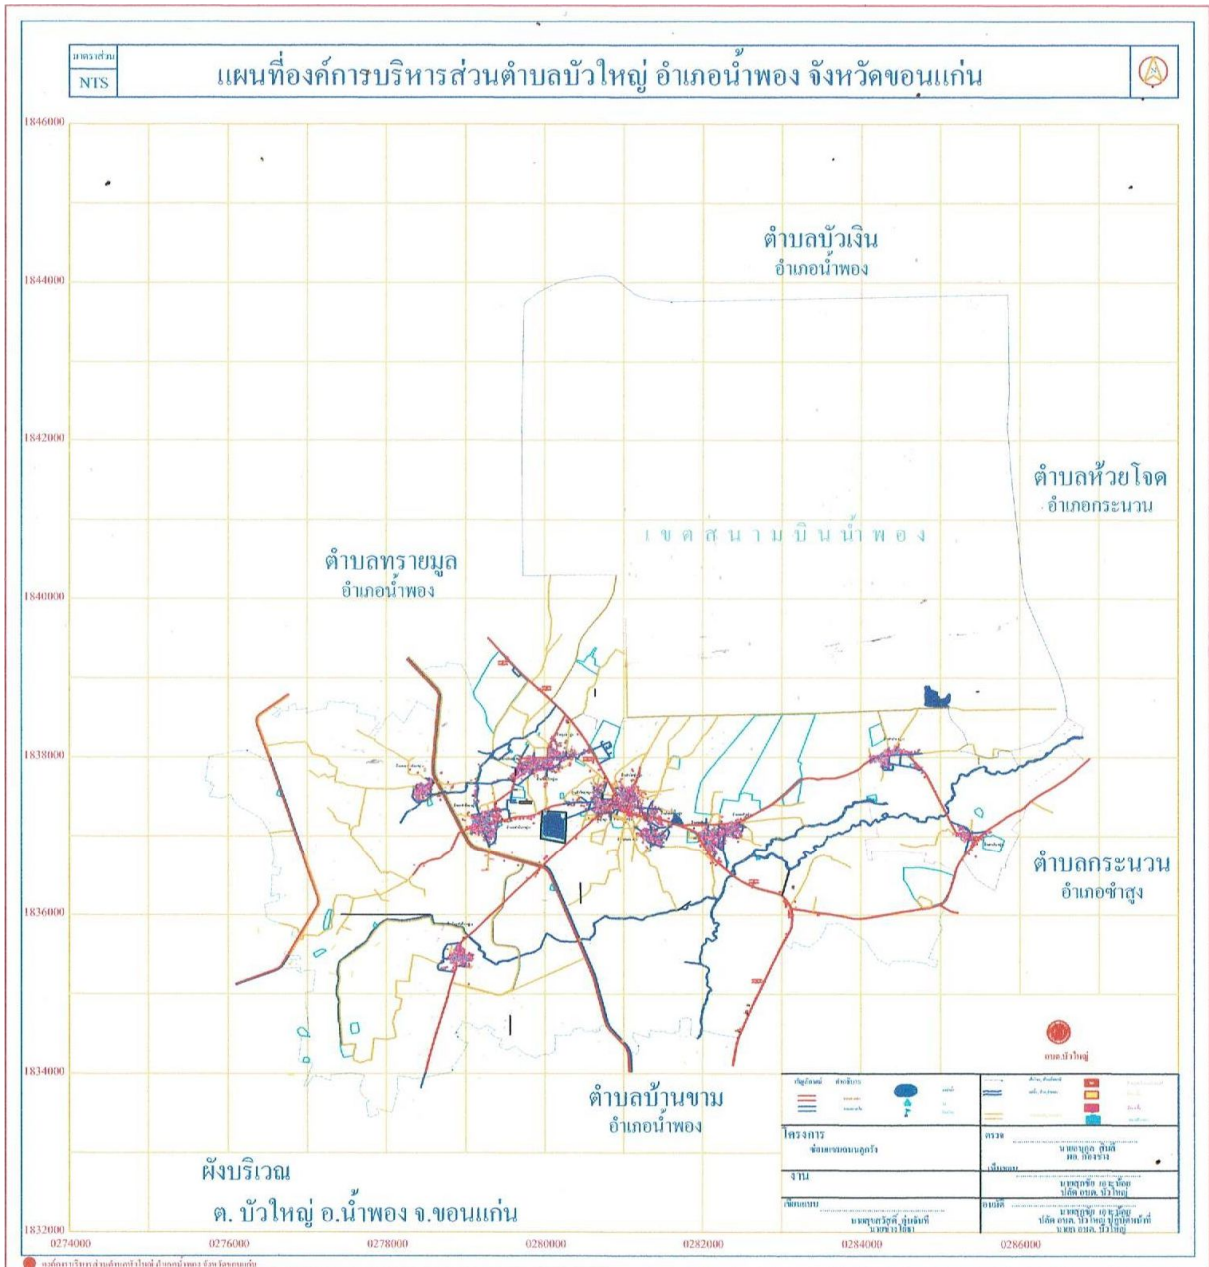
มาตราส่วน
NTS

แผนที่องค์การบริหารส่วนตำบลบัวใหญ่ อำเภอน้ำพอง จังหวัดขอนแก่น

1846000
1844000
1842000
1840000
1838000
1836000
1834000
1832000

ตำบลบัวเงิน
อำเภอน้ำพอง

ตำบลห้วยโจด
อำเภอกระนวน

เขตสนามบินน้ำพอง

ตำบลทรายมูล
อำเภอน้ำพอง

ตำบลกระนวน
อำเภอซำสูง

ตำบลบ้านขาม
อำเภอน้ำพอง

อบต.บัวใหญ่

โครงการ
งาน
ตรวจ

ผังบริเวณ
ต. บัวใหญ่ อ.น้ำพอง จ.ขอนแก่น

0274000
0276000
0278000
0280000
0282000
0284000
0286000

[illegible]